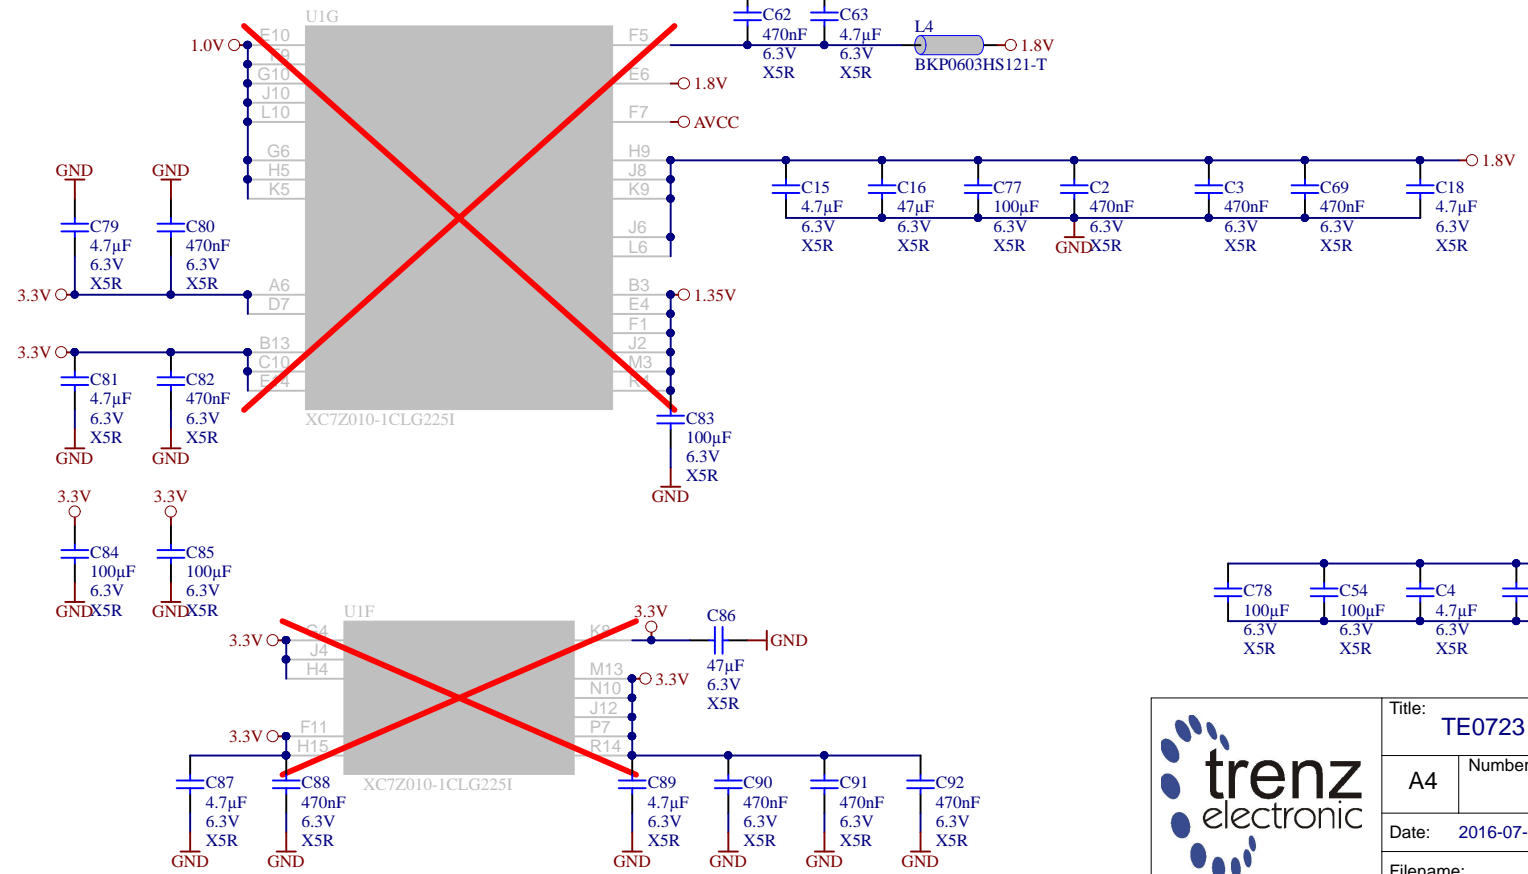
U1G
1.0V
E10
F9
G10
J10
L10
G6
H5
K5
A6
D7
B13
C10
E14
F5
E6
F7
H9
J8
K9
J6
L6
B3
E4
F1
J2
M3
R4
XC7Z010-1CLG225I
1.8V
AVCC
C62
470nF
6.3V
X5R
C63
4.7µF
6.3V
X5R
L4
BKP0603HS121-T
1.8V
1.8V
C15
4.7µF
6.3V
X5R
C16
47µF
6.3V
X5R
C77
100µF
6.3V
X5R
C2
470nF
6.3V
X5R
GND
C3
470nF
6.3V
X5R
C69
470nF
6.3V
X5R
C18
4.7µF
6.3V
X5R
GND
GND
C79
4.7µF
6.3V
X5R
C80
470nF
6.3V
X5R
3.3V
3.3V
C81
4.7µF
6.3V
X5R
C82
470nF
6.3V
X5R
GND
GND
1.35V
C83
100µF
6.3V
X5R
GND
3.3V
3.3V
C84
100µF
6.3V
GND X5R
C85
100µF
6.3V
GND X5R
U1F
3.3V
G4
J4
H4
3.3V
F11
H15
K8
M13
N10
J12
P7
R14
XC7Z010-1CLG225I
3.3V
C86
GND
47µF
6.3V
X5R
3.3V
C87
4.7µF
6.3V
X5R
GND
C88
470nF
6.3V
X5R
GND
C89
4.7µF
6.3V
X5R
GND
C90
470nF
6.3V
X5R
GND
C91
470nF
6.3V
X5R
GND
C92
470nF
6.3V
X5R
GND
C78
100µF
6.3V
X5R
C54
100µF
6.3V
X5R
C4
4.7µF
6.3V
X5R
trenz
electronic
Title:
TE0723
A4
Number
Date:
2016-07-
Filename: